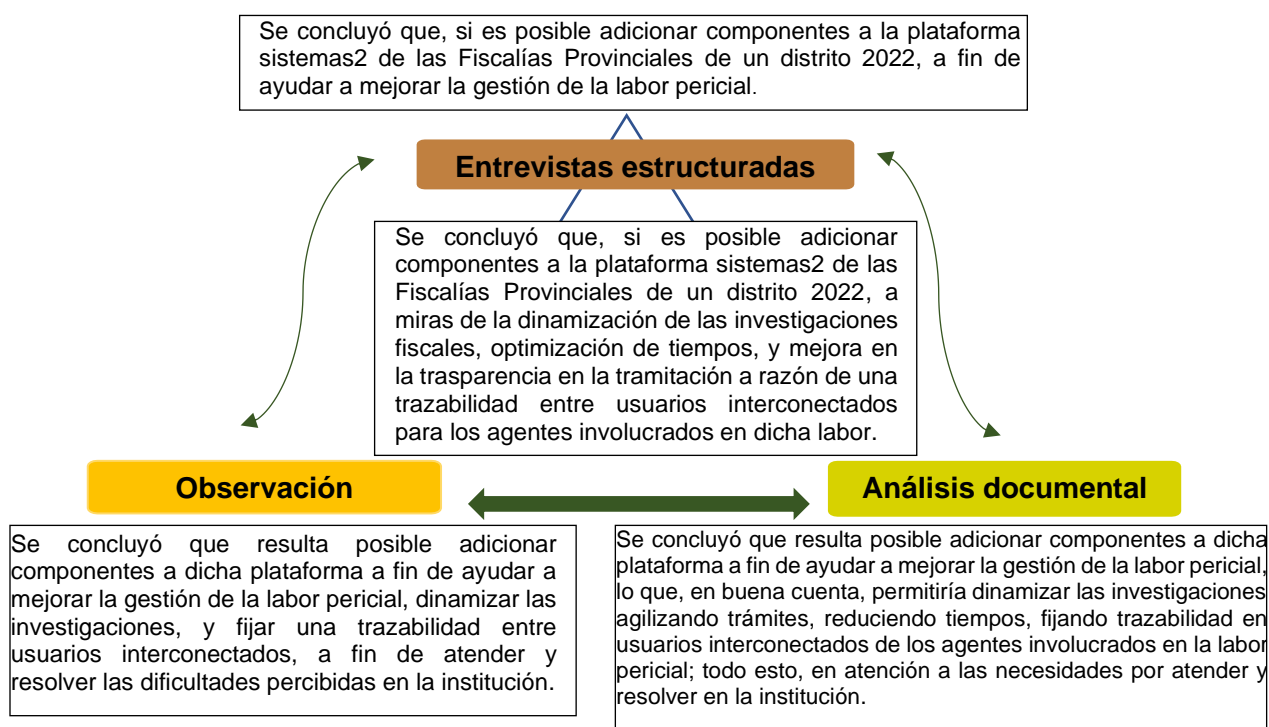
Se concluyó que, si es posible adicionar componentes a la plataforma sistemas2 de las Fiscalías Provinciales de un distrito 2022, a fin de ayudar a mejorar la gestión de la labor pericial.

Entrevistas estructuradas

Se concluyó que, si es posible adicionar componentes a la plataforma sistemas2 de las Fiscalías Provinciales de un distrito 2022, a miras de la dinamización de las investigaciones fiscales, optimización de tiempos, y mejora en la trasparencia en la tramitación a razón de una trazabilidad entre usuarios interconectados para los agentes involucrados en dicha labor.

Observación

Análisis documental

Se concluyó que resulta posible adicionar componentes a dicha plataforma a fin de ayudar a mejorar la gestión de la labor pericial, dinamizar las investigaciones, y fijar una trazabilidad entre usuarios interconectados, a fin de atender y resolver las dificultades percibidas en la institución.

Se concluyó que resulta posible adicionar componentes a dicha plataforma a fin de ayudar a mejorar la gestión de la labor pericial, lo que, en buena cuenta, permitiría dinamizar las investigaciones agilizando trámites, reduciendo tiempos, fijando trazabilidad en usuarios interconectados de los agentes involucrados en la labor pericial; todo esto, en atención a las necesidades por atender y resolver en la institución.